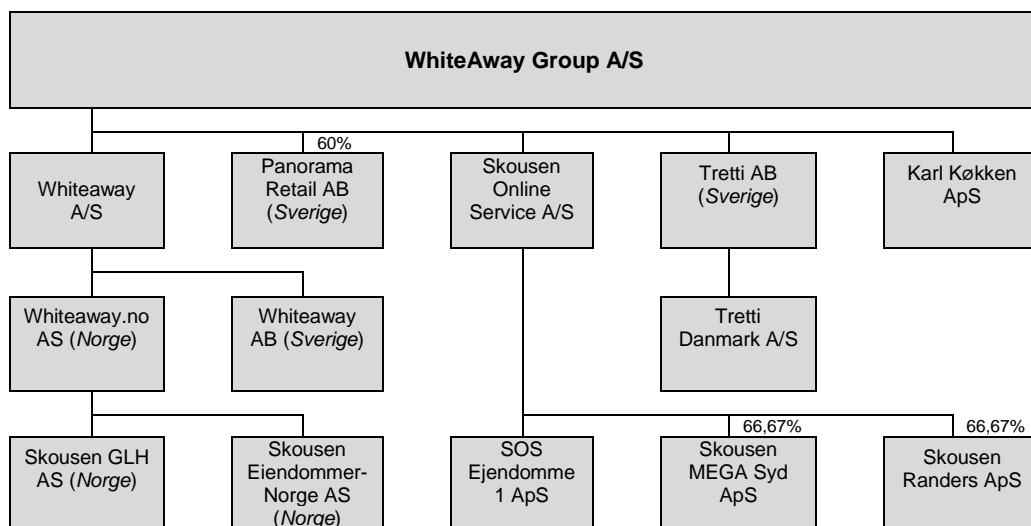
WhiteAway Group A/S

60%

Whiteaway A/S

Panorama Retail AB (*Sverige*)

Skousen Online Service A/S

Tretti AB (*Sverige*)

Karl Køkken ApS

Whiteaway.no AS (*Norge*)

Whiteaway AB (*Sverige*)

Tretti Danmark A/S

66,67%

66,67%

Skousen GLH AS (*Norge*)

Skousen Eiendommer-Norge AS (*Norge*)

SOS Ejendomme 1 ApS

Skousen MEGA Syd ApS

Skousen Randers ApS